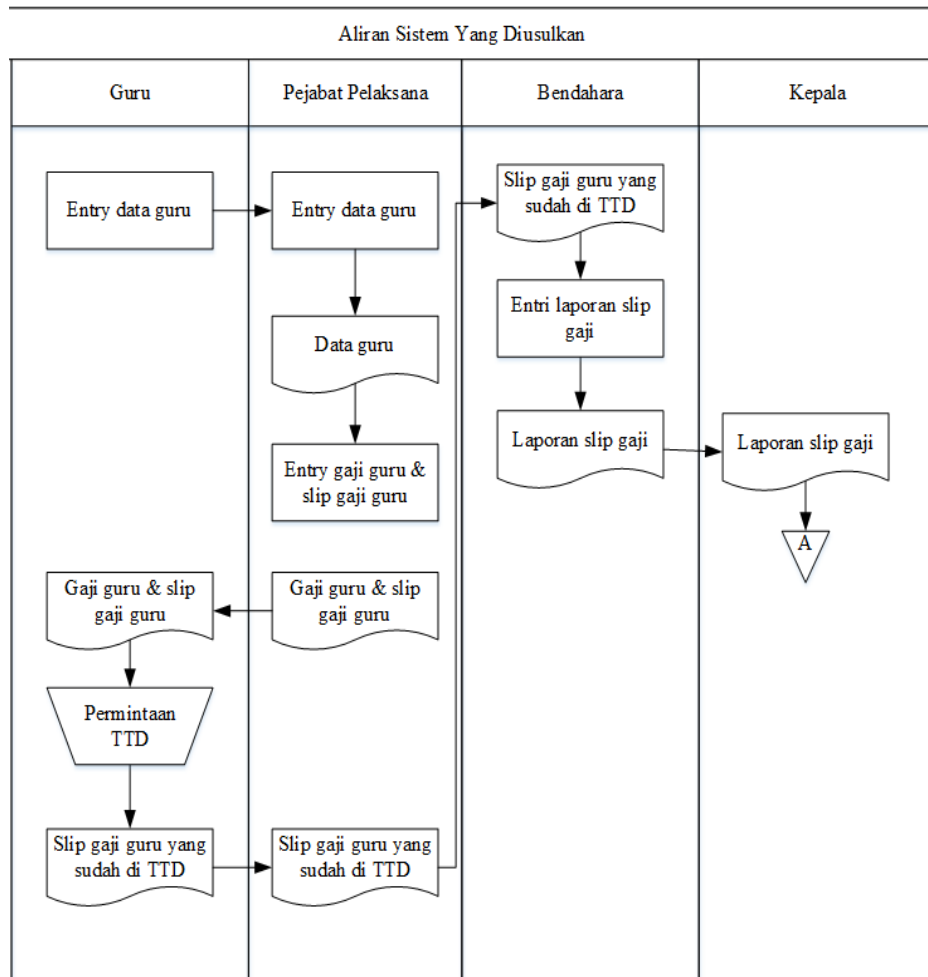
Aliran Sistem Yang Diusulkan

Guru

Pejabat Pelaksana

Bendahara

Kepala

Entry data guru

Entry data guru

Data guru

Entry gaji guru & slip gaji guru

Gaji guru & slip gaji guru

Gaji guru & slip gaji guru

Permintaan TTD

Slip gaji guru yang sudah di TTD

Slip gaji guru yang sudah di TTD

Slip gaji guru yang sudah di TTD

Entri laporan slip gaji

Laporan slip gaji

Laporan slip gaji

A